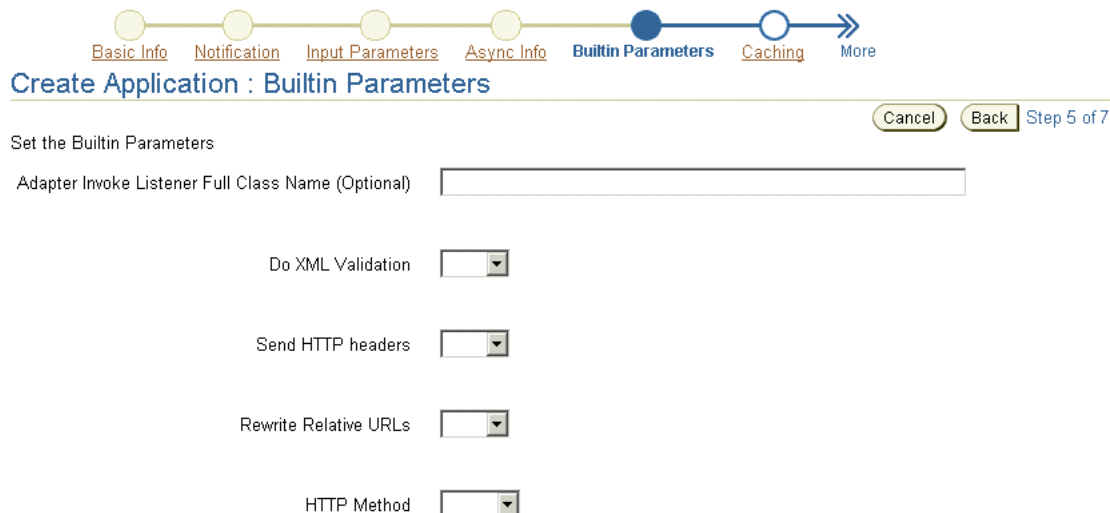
Basic Info Notification Input Parameters Async Info Builtin Parameters Caching More

Create Application : Builtin Parameters

Cancel Back Step 5 of 7

Set the Builtin Parameters

Adapter Invoke Listener Full Class Name (Optional)

Do XML Validation

Send HTTP headers

Rewrite Relative URLs

HTTP Method